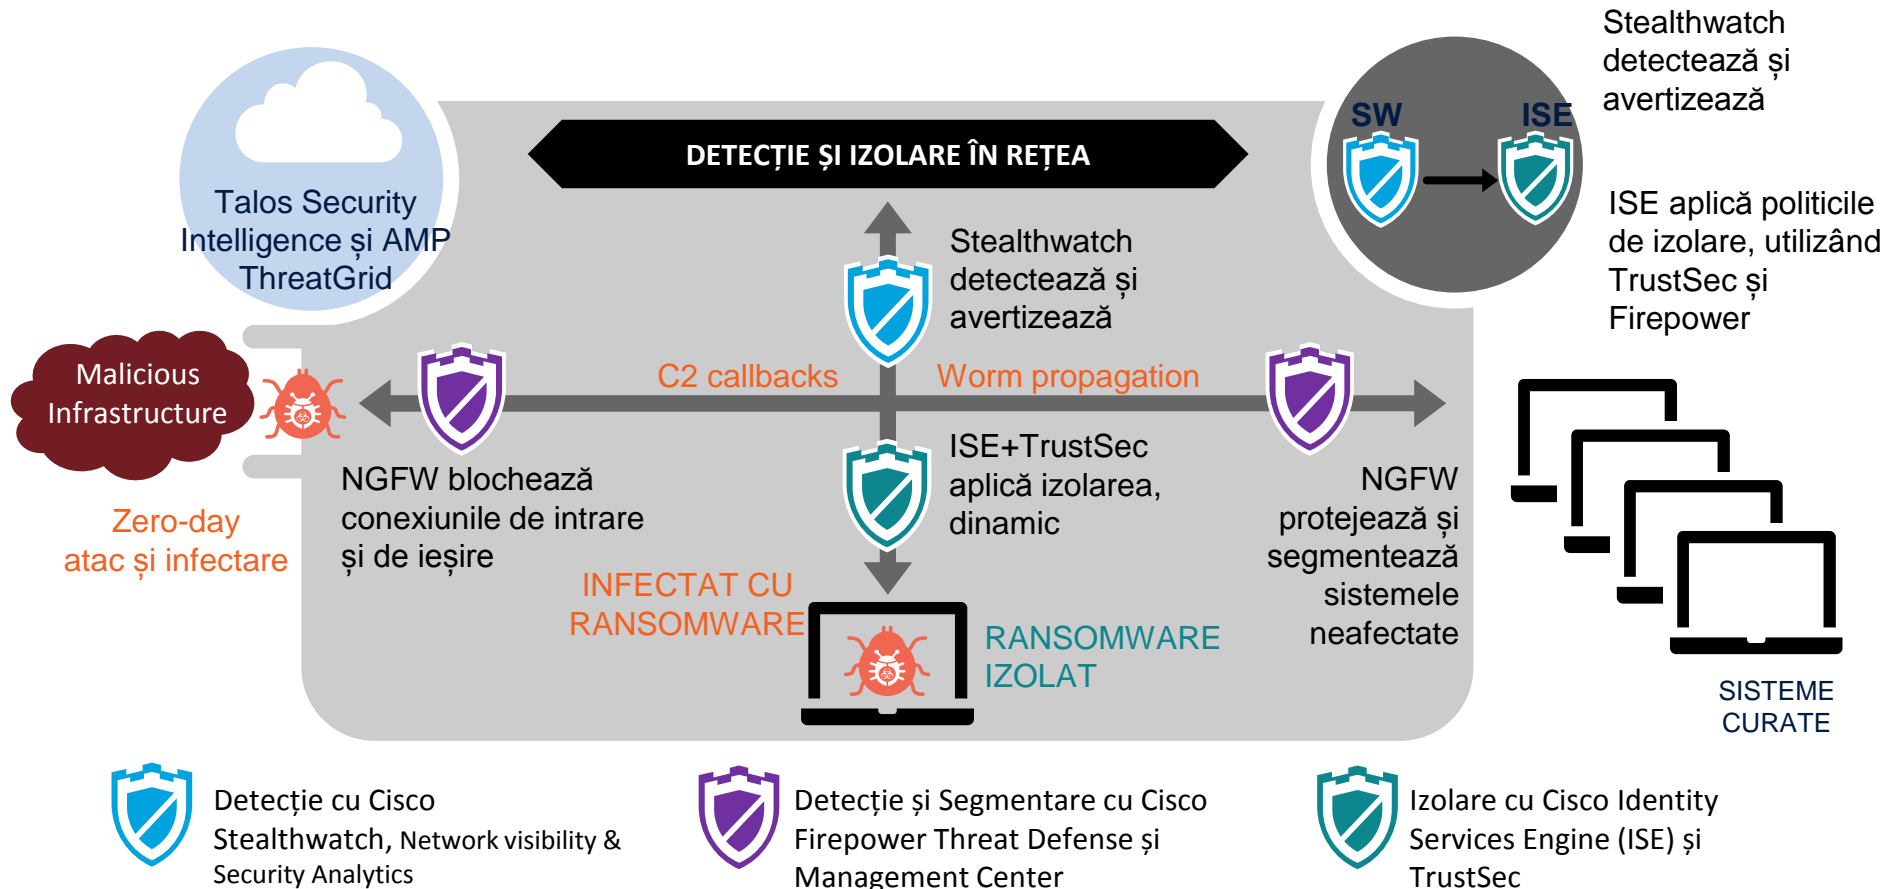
Talos Security Intelligence și AMP ThreatGrid

DETECȚIE ȘI IZOLARE ÎN REȚEA

SW

ISE

Stealthwatch detectează și avertizează

ISE aplică politicile de izolare, utilizând TrustSec și Firepower

Stealthwatch detectează și avertizează

Malicious Infrastructure

C2 callbacks

Worm propagation

NGFW blochează conexiunile de intrare și de ieșire

ISE+TrustSec aplică izolarea, dinamic

NGFW protejează și segmentează sistemele neafectate

Zero-day atac și infectare

INFECTAT CU RANSOMWARE

RANSOMWARE IZOLAT

SISTEME CURATE

Detecție cu Cisco Stealthwatch, Network visibility & Security Analytics

Detecție și Segmentare cu Cisco Firepower Threat Defense și Management Center

Izolare cu Cisco Identity Services Engine (ISE) și TrustSec